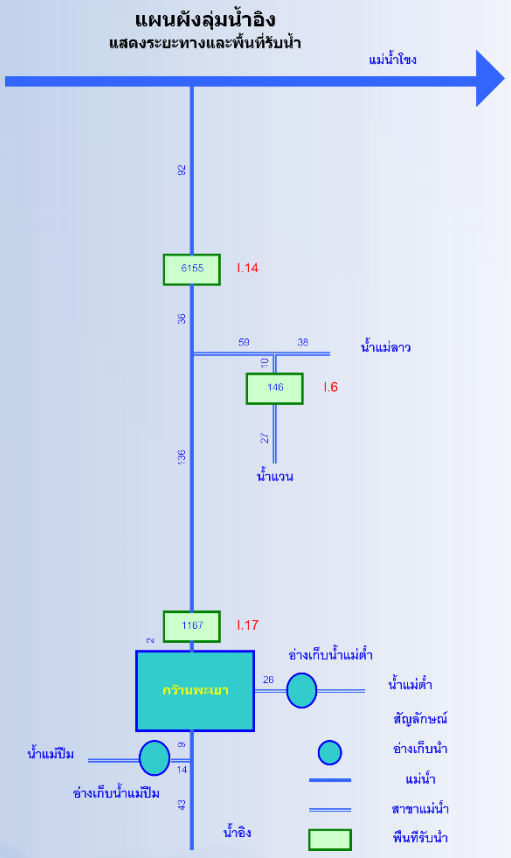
แผนผังลุ่มน้ำอิง
แสดงระยะทางและพื้นที่รับน้ำ

แม่น้ำโขง

92

6155

I.14

36

59

38

น้ำแม่ลาว

10

146

I.6

27

น้ำแวน

136

1167

I.17

2

อ่างเก็บน้ำแม่ต๋ำ

กว๊านพะเยา

26

น้ำแม่ต๋ำ

สัญลักษณ์

น้ำแม่ปืม

9

อ่างเก็บน้ำ

14

อ่างเก็บน้ำแม่ปืม

แม่น้ำ

43

สาขาแม่น้ำ

น้ำอิง

พื้นที่รับน้ำ